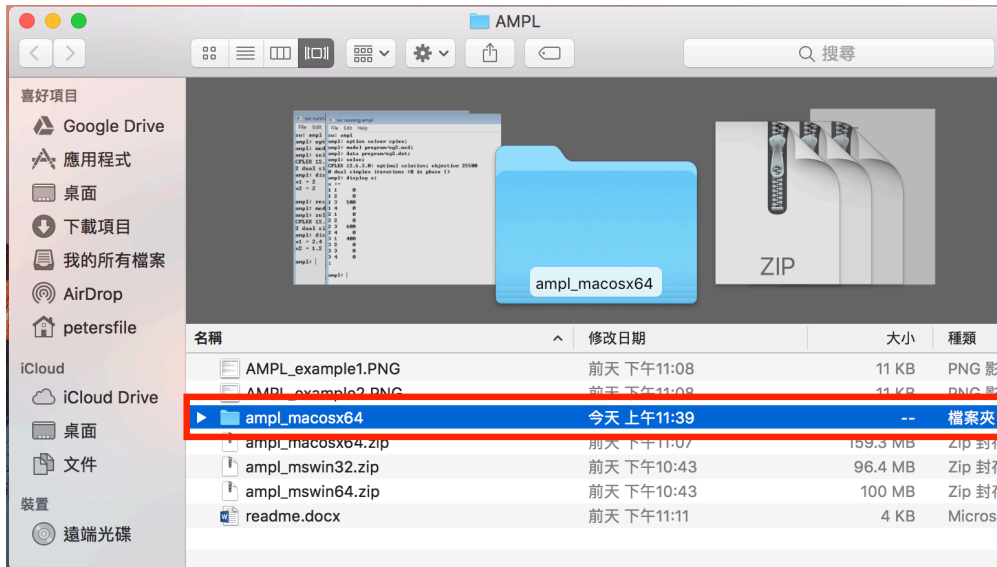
AMPL

搜尋

喜好項目

Google Drive

應用程式

桌面

下載項目

我的所有檔案

AirDrop

petersfile

iCloud

iCloud Drive

桌面

文件

裝置

遠端光碟

ampl_macosx64

ZIP

| 名稱 | 修改日期 | 大小 | 種類 |
|---|---|---|---|
| AMPL_example1.PNG | 前天 下午11:08 | 11 KB | PNG 影 |
| AMPL_example2.PNG | 前天 下午11:08 | 11 KB | PNG 影 |
| ampl_macosx64 | 今天 上午11:39 | -- | 檔案夾 |
| ampl_macosx64.zip | 前天 下午11:07 | 159.3 MB | Zip 封存 |
| ampl_mswin32.zip | 前天 下午10:43 | 96.4 MB | Zip 封存 |
| ampl_mswin64.zip | 前天 下午10:43 | 100 MB | Zip 封存 |
| readme.docx | 前天 下午11:11 | 4 KB | Micros |